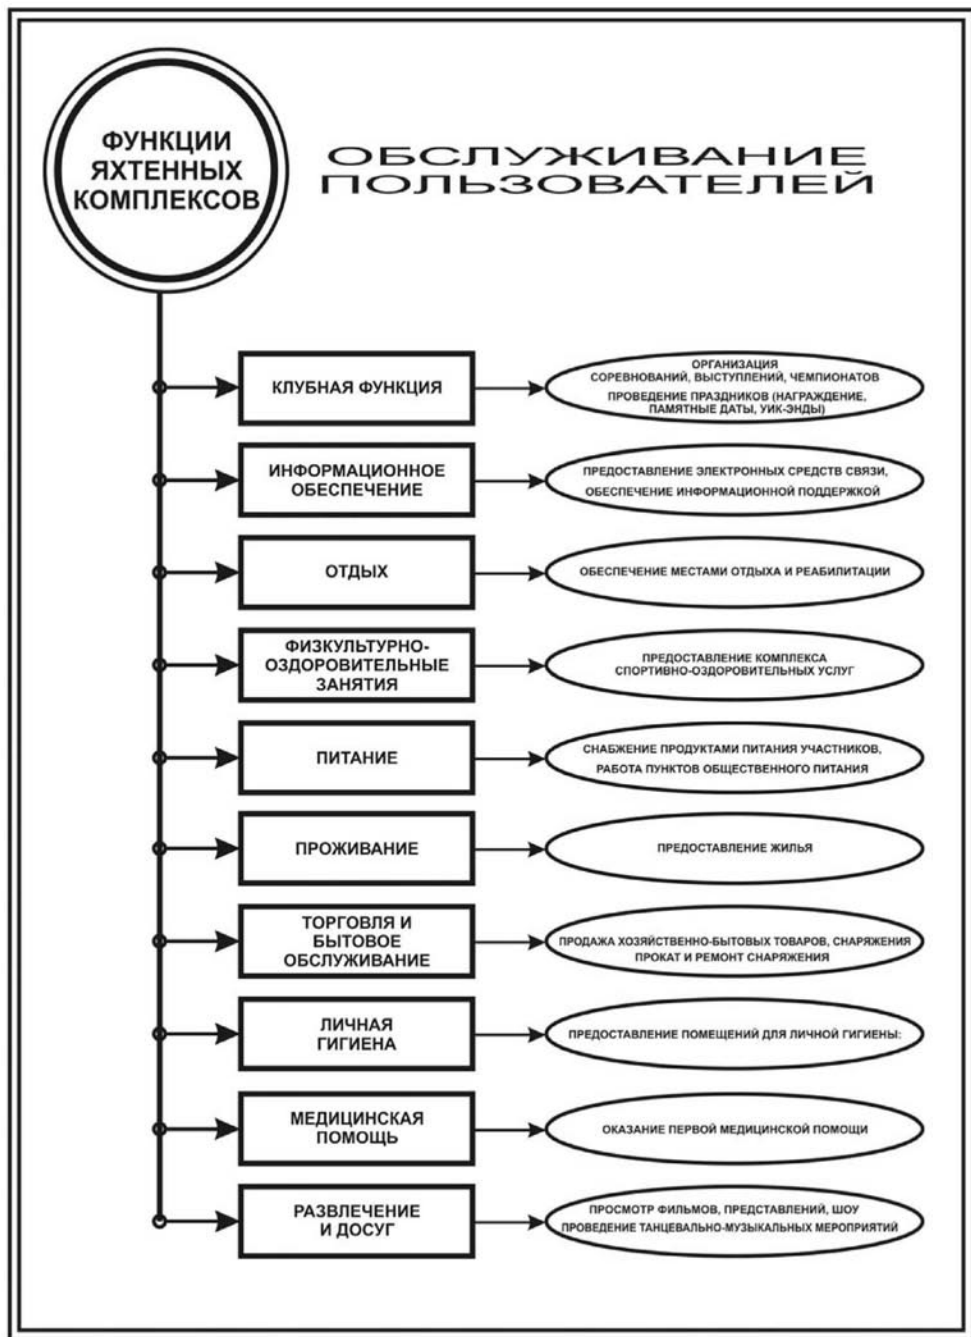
ФУНКЦИИ ЯХТЕННЫХ КОМПЛЕКСОВ

ОБСЛУЖИВАНИЕ ПОЛЬЗОВАТЕЛЕЙ

КЛУБНАЯ ФУНКЦИЯ

ОРГАНИЗАЦИЯ СОРЕВНОВАНИЙ, ВЫСТУПЛЕНИЙ, ЧЕМПИОНАТОВ
ПРОВЕДЕНИЕ ПРАЗДНИКОВ (НАГРАЖДЕНИЕ, ПАМЯТНЫЕ ДАТЫ, УИК-ЭНДЫ)

ИНФОРМАЦИОННОЕ ОБЕСПЕЧЕНИЕ

ПРЕДОСТАВЛЕНИЕ ЭЛЕКТРОННЫХ СРЕДСТВ СВЯЗИ, ОБЕСПЕЧЕНИЕ ИНФОРМАЦИОННОЙ ПОДДЕРЖКОЙ

ОТДЫХ

ОБЕСПЕЧЕНИЕ МЕСТАМИ ОТДЫХА И РЕАБИЛИТАЦИИ

ФИЗКУЛЬТУРНО-ОЗДОРОВИТЕЛЬНЫЕ ЗАНЯТИЯ

ПРЕДОСТАВЛЕНИЕ КОМПЛЕКСА СПОРТИВНО-ОЗДОРОВИТЕЛЬНЫХ УСЛУГ

ПИТАНИЕ

СНАБЖЕНИЕ ПРОДУКТАМИ ПИТАНИЯ УЧАСТНИКОВ, РАБОТА ПУНКТОВ ОБЩЕСТВЕННОГО ПИТАНИЯ

ПРОЖИВАНИЕ

ПРЕДОСТАВЛЕНИЕ ЖИЛЬЯ

ТОРГОВЛЯ И БЫТОВОЕ ОБСЛУЖИВАНИЕ

ПРОДАЖА ХОЗЯЙСТВЕННО-БЫТОВЫХ ТОВАРОВ, СНАРЯЖЕНИЯ ПРОКАТ И РЕМОНТ СНАРЯЖЕНИЯ

ЛИЧНАЯ ГИГИЕНА

ПРЕДОСТАВЛЕНИЕ ПОМЕЩЕНИЙ ДЛЯ ЛИЧНОЙ ГИГИЕНЫ:

МЕДИЦИНСКАЯ ПОМОЩЬ

ОКАЗАНИЕ ПЕРВОЙ МЕДИЦИНСКОЙ ПОМОЩИ

РАЗВЛЕЧЕНИЕ И ДОСУГ

ПРОСМОТР ФИЛЬМОВ, ПРЕДСТАВЛЕНИЙ, ШОУ
ПРОВЕДЕНИЕ ТАНЦЕВАЛЬНО-МУЗЫКАЛЬНЫХ МЕРОПРИЯТИЙ